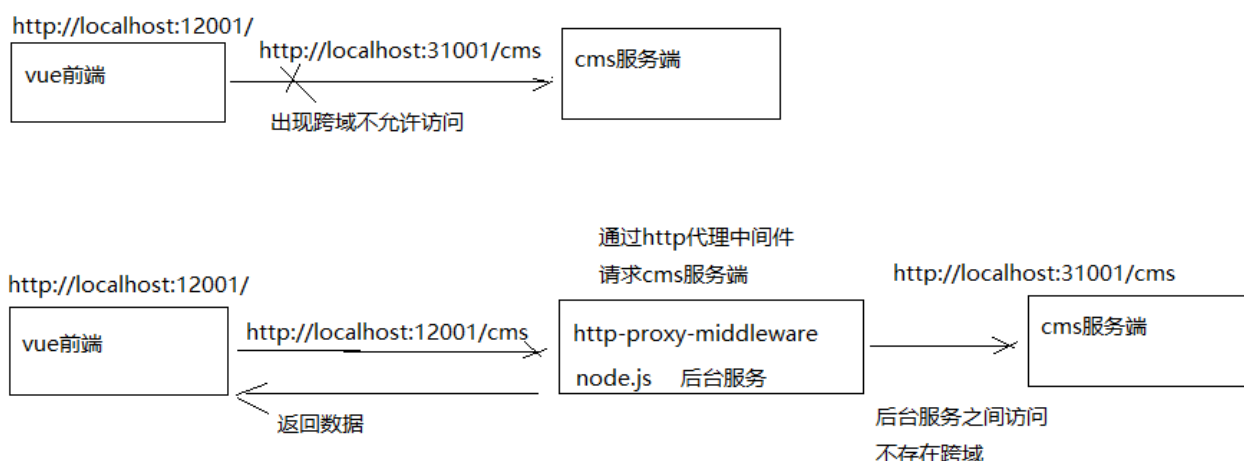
http://localhost:12001/

vue前端

http://localhost:31001/cms

cms服务端

出现跨域不允许访问

通过http代理中间件

请求cms服务端

http://localhost:31001/cms

http://localhost:12001/

vue前端

http://localhost:12001/cms

http-proxy-middleware

node.js 后台服务

cms服务端

返回数据

后台服务之间访问

不存在跨域